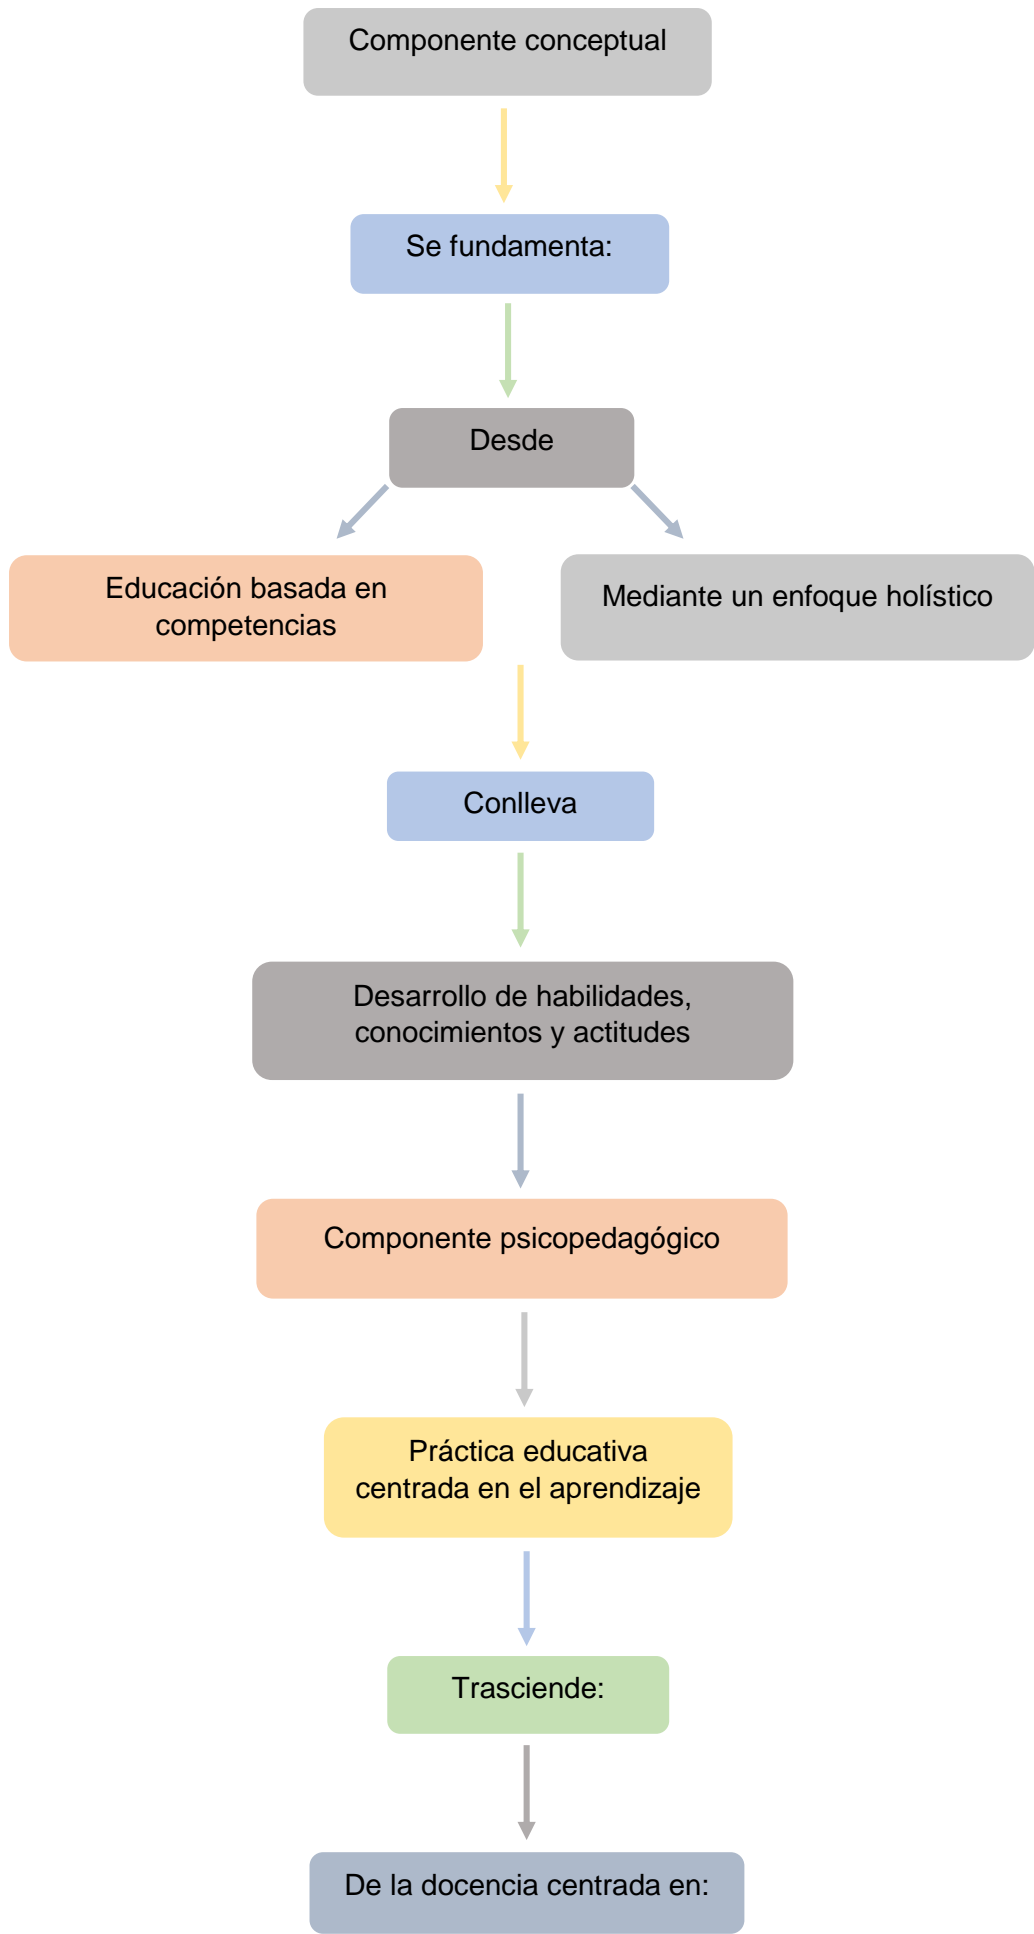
Componente conceptual

Se fundamenta:

Desde

Educación basada en competencias

Mediante un enfoque holístico

Conlleva

Desarrollo de habilidades, conocimientos y actitudes

Componente psicopedagógico

Práctica educativa centrada en el aprendizaje

Trasciende:

De la docencia centrada en: